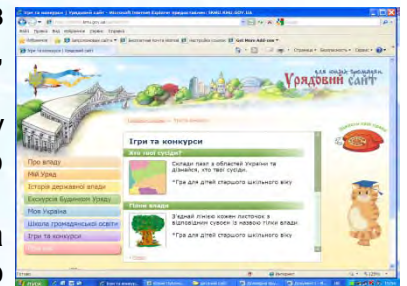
Ігри та конкурси | Урядовий сайт - Microsoft Internet Explorer предоставлен: MBNU-KMU-GOV-UA

Файл Правка Вид Избранное Сервис Справка

Избранное

Ігри та конкурси | Урядовий сайт

для юних громадян
Урядовий сайт

Ігри та конкурси

Про владу
Мій Уряд
Історія державної влади
Екскурсія Будинком Уряду
Моя Україна
Школа громадянської освіти
Ігри та конкурси

Хто твої сусіди?
Склади пазл з областей України та дізнайся, хто твої сусіди.
*Гра для дітей старшого шкільного віку

Гілки влади
З'єднай лінією кожен листочок з відповідним сувоєм із назвою гілки влади.
*Гра для дітей старшого шкільного віку

Интернет
100%
пуск